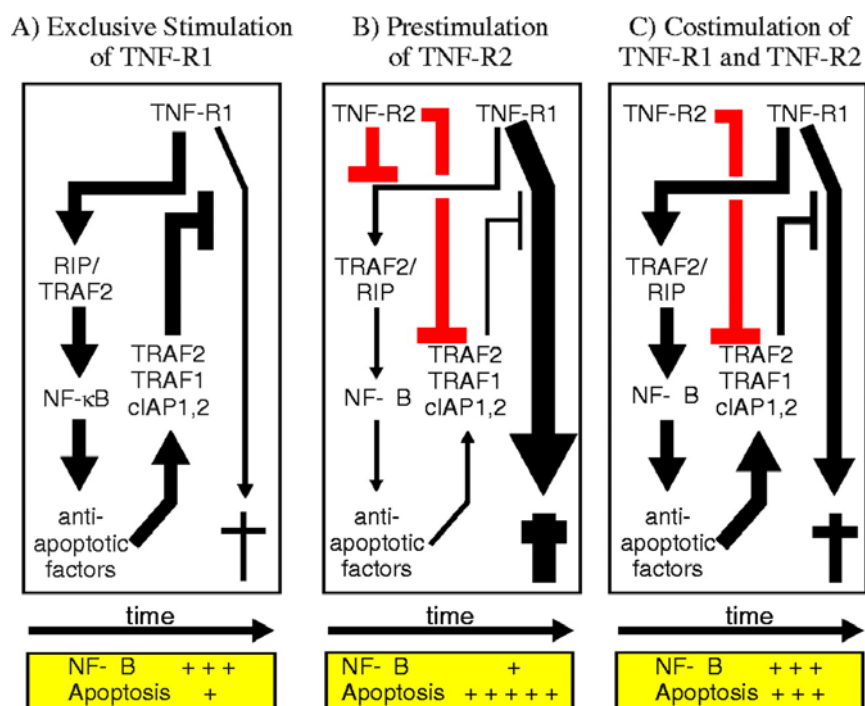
A) Exclusive Stimulation of TNF-R1

TNF-R1

RIP/ TRAF2

NF-κB

TRAF2 TRAF1 cIAP1,2

anti-apoptotic factors

time

NF- B +++
Apoptosis +

B) Prestimulation of TNF-R2

TNF-R2

TNF-R1

TRAF2/ RIP

NF- B

TRAF2 TRAF1 cIAP1,2

anti-apoptotic factors

time

NF- B +
Apoptosis +++++

C) Costimulation of TNF-R1 and TNF-R2

TNF-R2

TNF-R1

TRAF2/ RIP

NF- B

TRAF2 TRAF1 cIAP1,2

anti-apoptotic factors

time

NF- B +++
Apoptosis +++